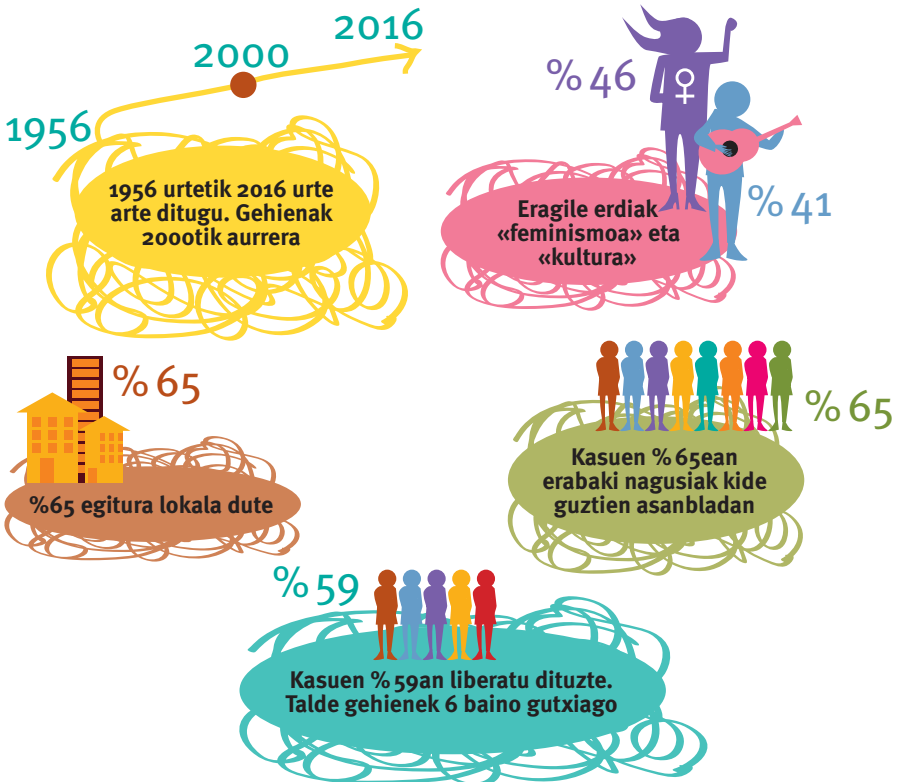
2016
2000
1956
1956 urtetik 2016 urte arte ditugu. Gehienak 2000tik aurrera

% 46
% 41
Eragile erdiak «feminismoa» eta «kultura»

% 65
%65 egitura lokala dute

% 65
Kasuen % 65ean erabaki nagusiak kide guztien asanbladan

% 59
Kasuen % 59an liberatu dituzte. Talde gehienek 6 baino gutxiago